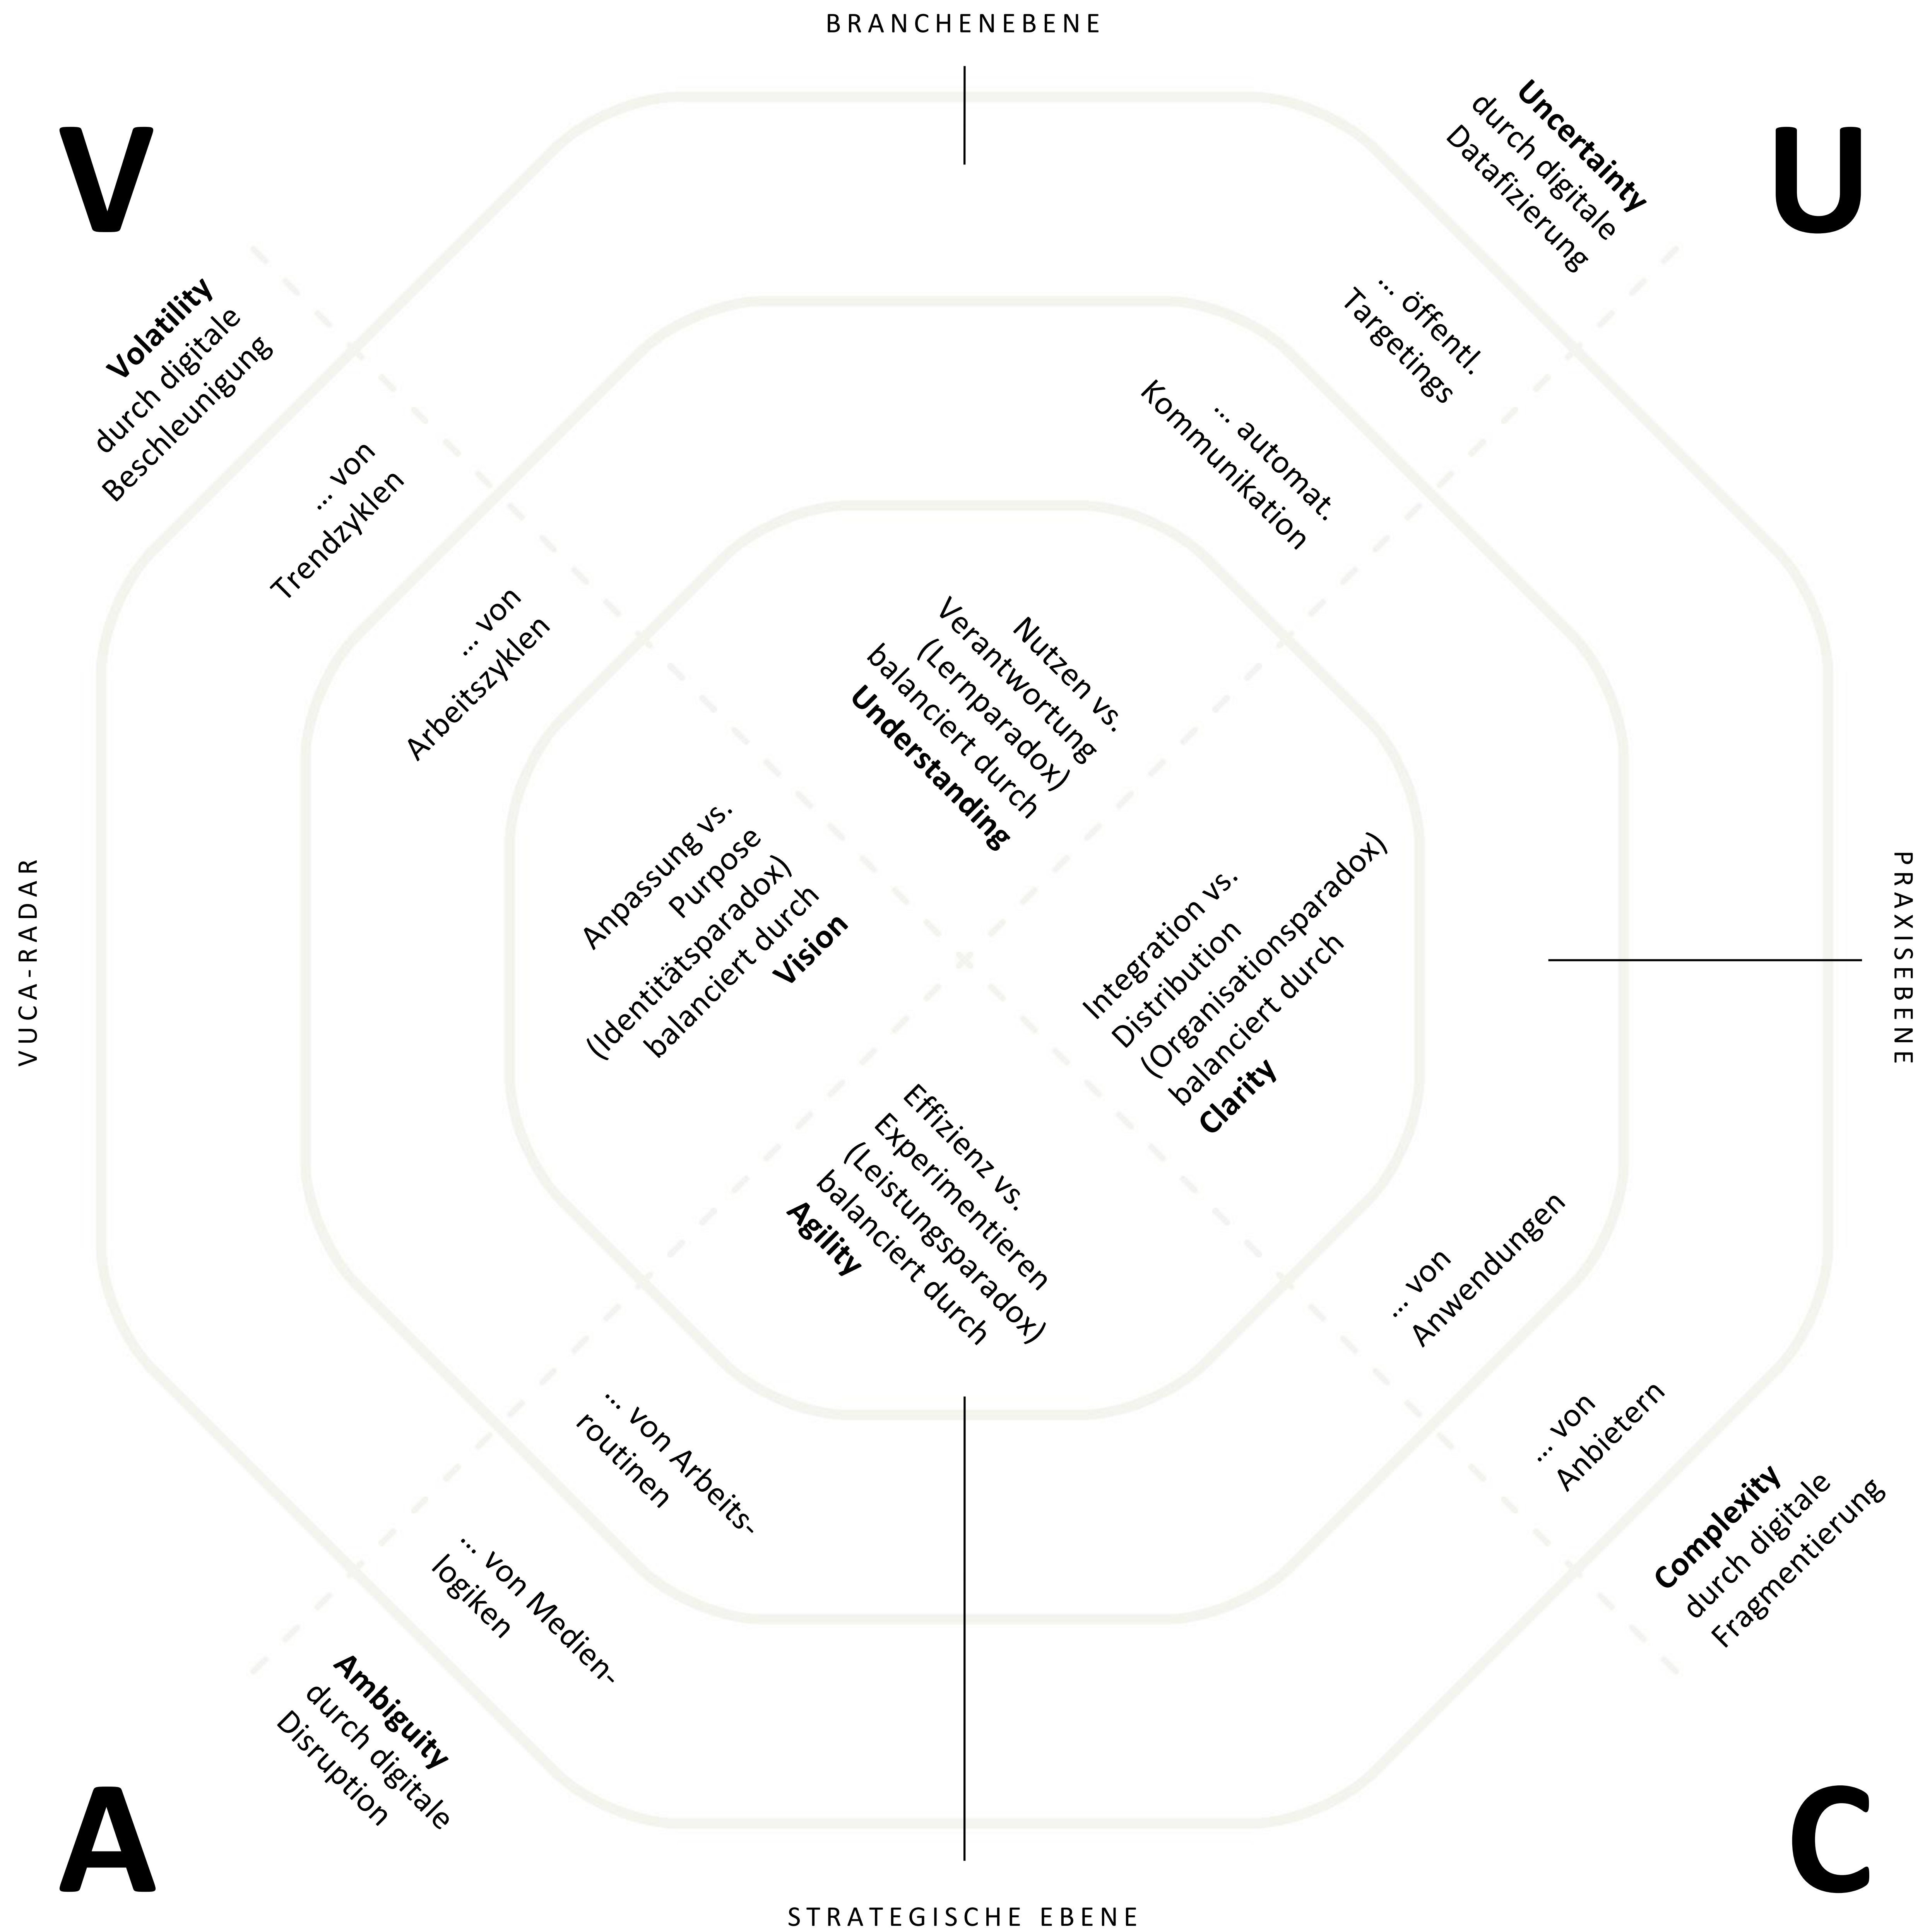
BRANCHENEBENE

V

U

Volatility durch digitale Beschleunigung

Uncertainty durch digitale Datafizierung

... von Trendzyklen

... öffentl. Targetings

... von Arbeitszyklen

... automat. Kommunikation

Nutzen vs. Verantwortung (Lernparadox) balanciert durch **Understanding**

VUCA-RADAR

Anpassung vs. Purpose (Identitätsparadox) balanciert durch **Vision**

Integration vs. Distribution (Organisationsparadox) balanciert durch **Clarity**

PRAXISEBENE

Effizienz vs. Experimentieren (Leistungsparadox) balanciert durch **Agility**

... von Anwendungen

... von Arbeitsroutinen

... von Anbietern

... von Medienlogiken

Complexity durch digitale Fragmentierung

Ambiguity durch digitale Disruption

A

C

STRATEGISCHE EBENE